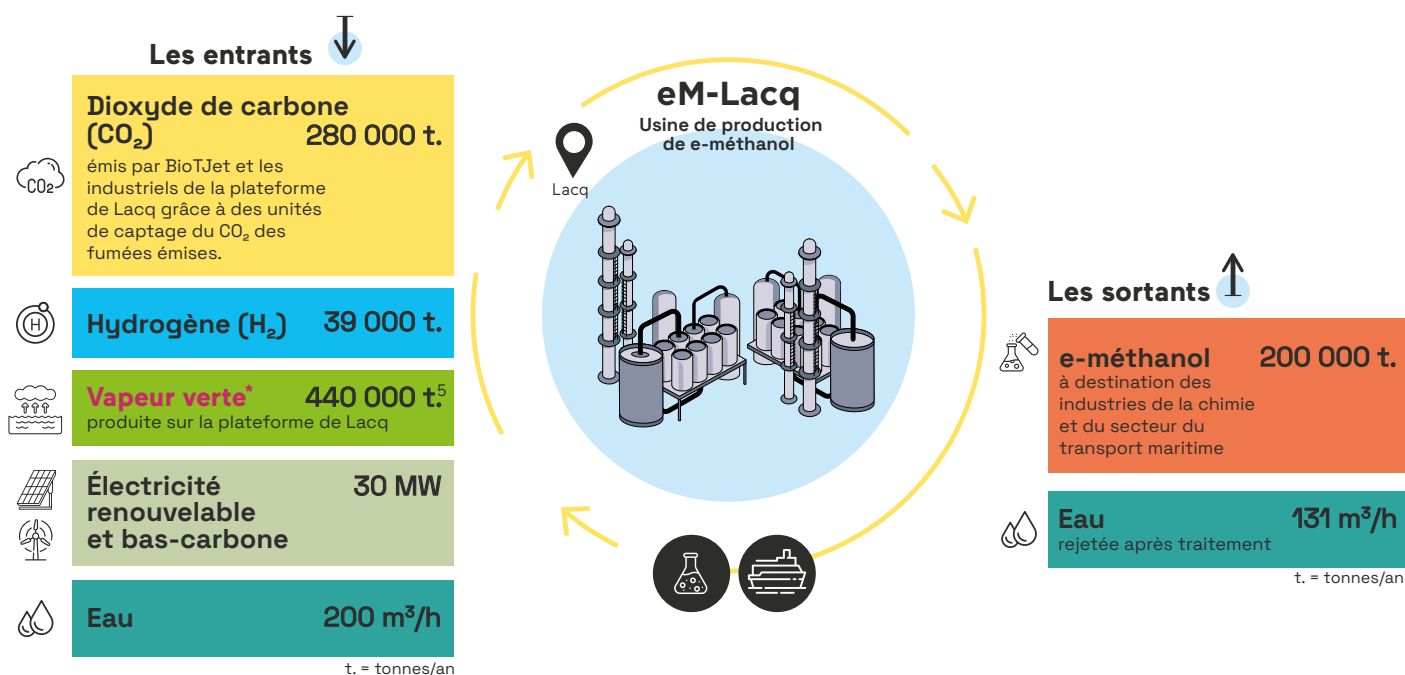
Les entrants

$CO_2$

Dioxyde de carbone ($CO_2$) 280 000 t.
émis par BioTJet et les industriels de la plateforme de Lacq grâce à des unités de captage du $CO_2$ des fumées émises.

H

Hydrogène ($H_2$) 39 000 t.

Vapeur verte* 440 000 t.$^5$
produite sur la plateforme de Lacq

Électricité renouvelable et bas-carbone 30 MW

Eau 200 m³/h

t. = tonnes/an

eM-Lacq
Usine de production de e-méthanol

Lacq

Les sortants

e-méthanol 200 000 t.
à destination des industries de la chimie et du secteur du transport maritime

Eau 131 m³/h
rejetée après traitement

t. = tonnes/an